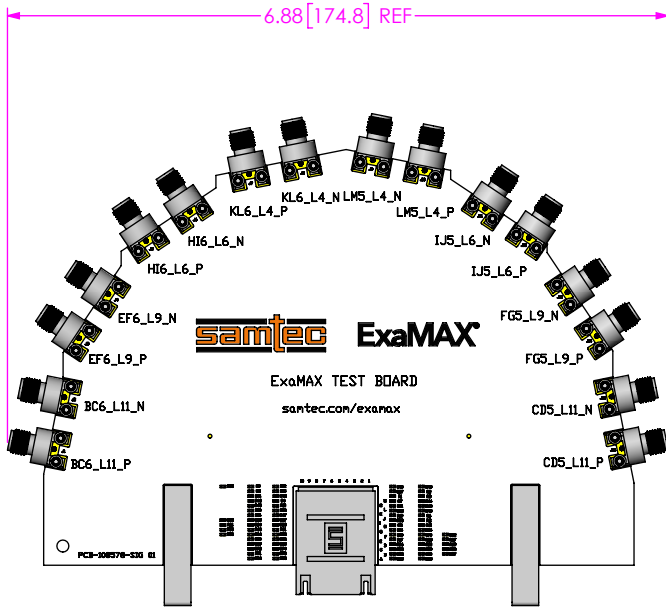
6.88 [174.8] REF

KL6_L4_N
LM5_L4_N
KL6_L4_P
LM5_L4_P
HI6_L6_N
IJ5_L6_N
HI6_L6_P
IJ5_L6_P
EF6_L9_N
FG5_L9_N
EF6_L9_P
FG5_L9_P
BC6_L11_N
CD5_L11_N
BC6_L11_P
CD5_L11_P

samtec
ExaMAX

ExaMAX TEST BOARD

samtec.com/examax

PCB-106578-SIG 01